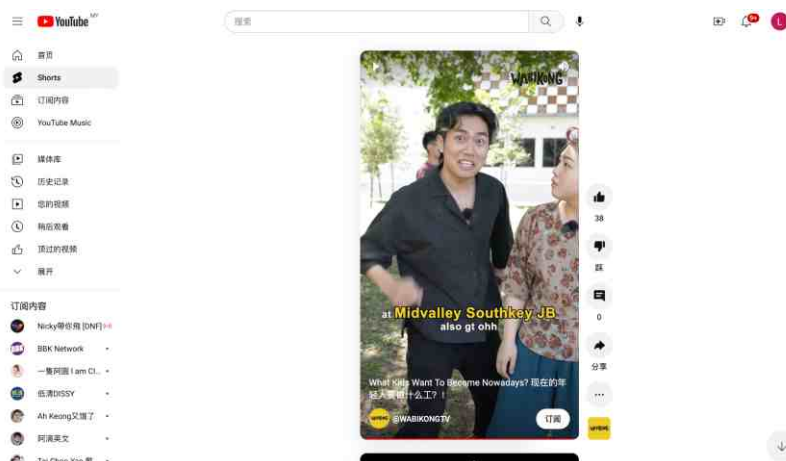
YouTube MY

搜索

9+

L

首页

Shorts

订阅内容

YouTube Music

媒体库

历史记录

您的视频

稍后观看

顶过的视频

展开

订阅内容

Nicky带你飛 [DNF]

BBK Network

一隻阿圓 I am Cl...

低清DISSY

Ah Keong又痛了

阿满美文

WABIKONG

at Midvalley Southkey JB also gt ohh

What Kids Want To Become Nowadays? 现在的年轻人要做什么工？！

@WABIKONGTV

订阅

38

踩

0

分享